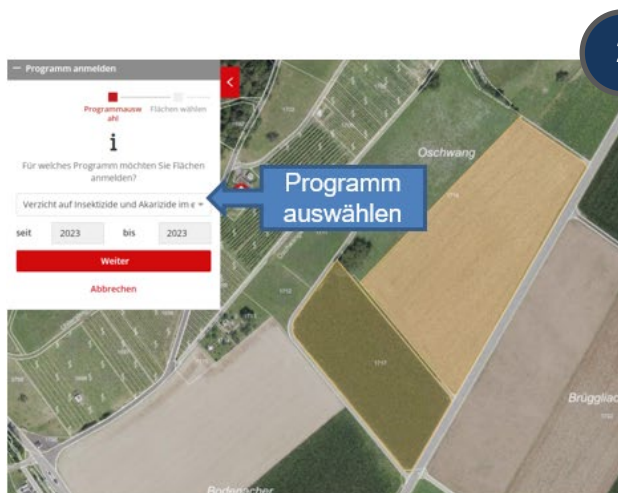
2

— Programm anmelden

Programmauswahl

Flächen wählen

i

Für welches Programm möchten Sie Flächen anmelden?

Verzicht auf Insektizide und Akarizide im e

seit 2023 bis 2023

Weiter

Abbrechen

Programm auswählen

Oschwang

Brüggliac

Bodenacher